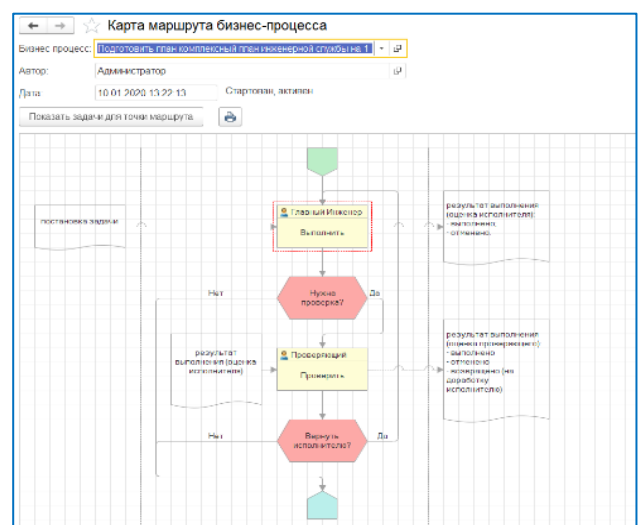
Карта маршрута бизнес-процесса

Бизнес процесс: Подготовить план комплексный план инженерной службы на. 1

Автор: Администратор

Дата 10.01.2020 13:22:13 Стартован, активен

Показать задачи для точки маршрута

постановка задачи

Главный Инженер

Выполнить

результат выполнения (оценка исполнителя): - выполнено, - отменено.

Нет

Нужна проверка?

Да

результат выполнения (оценка исполнителя)

Проверяющий

Проверить

результат выполнения (оценка проверяющего): - выполнено - отменено - возвращено (на доработку исполнителю)

Нет

Вернуть исполнителю?

Да